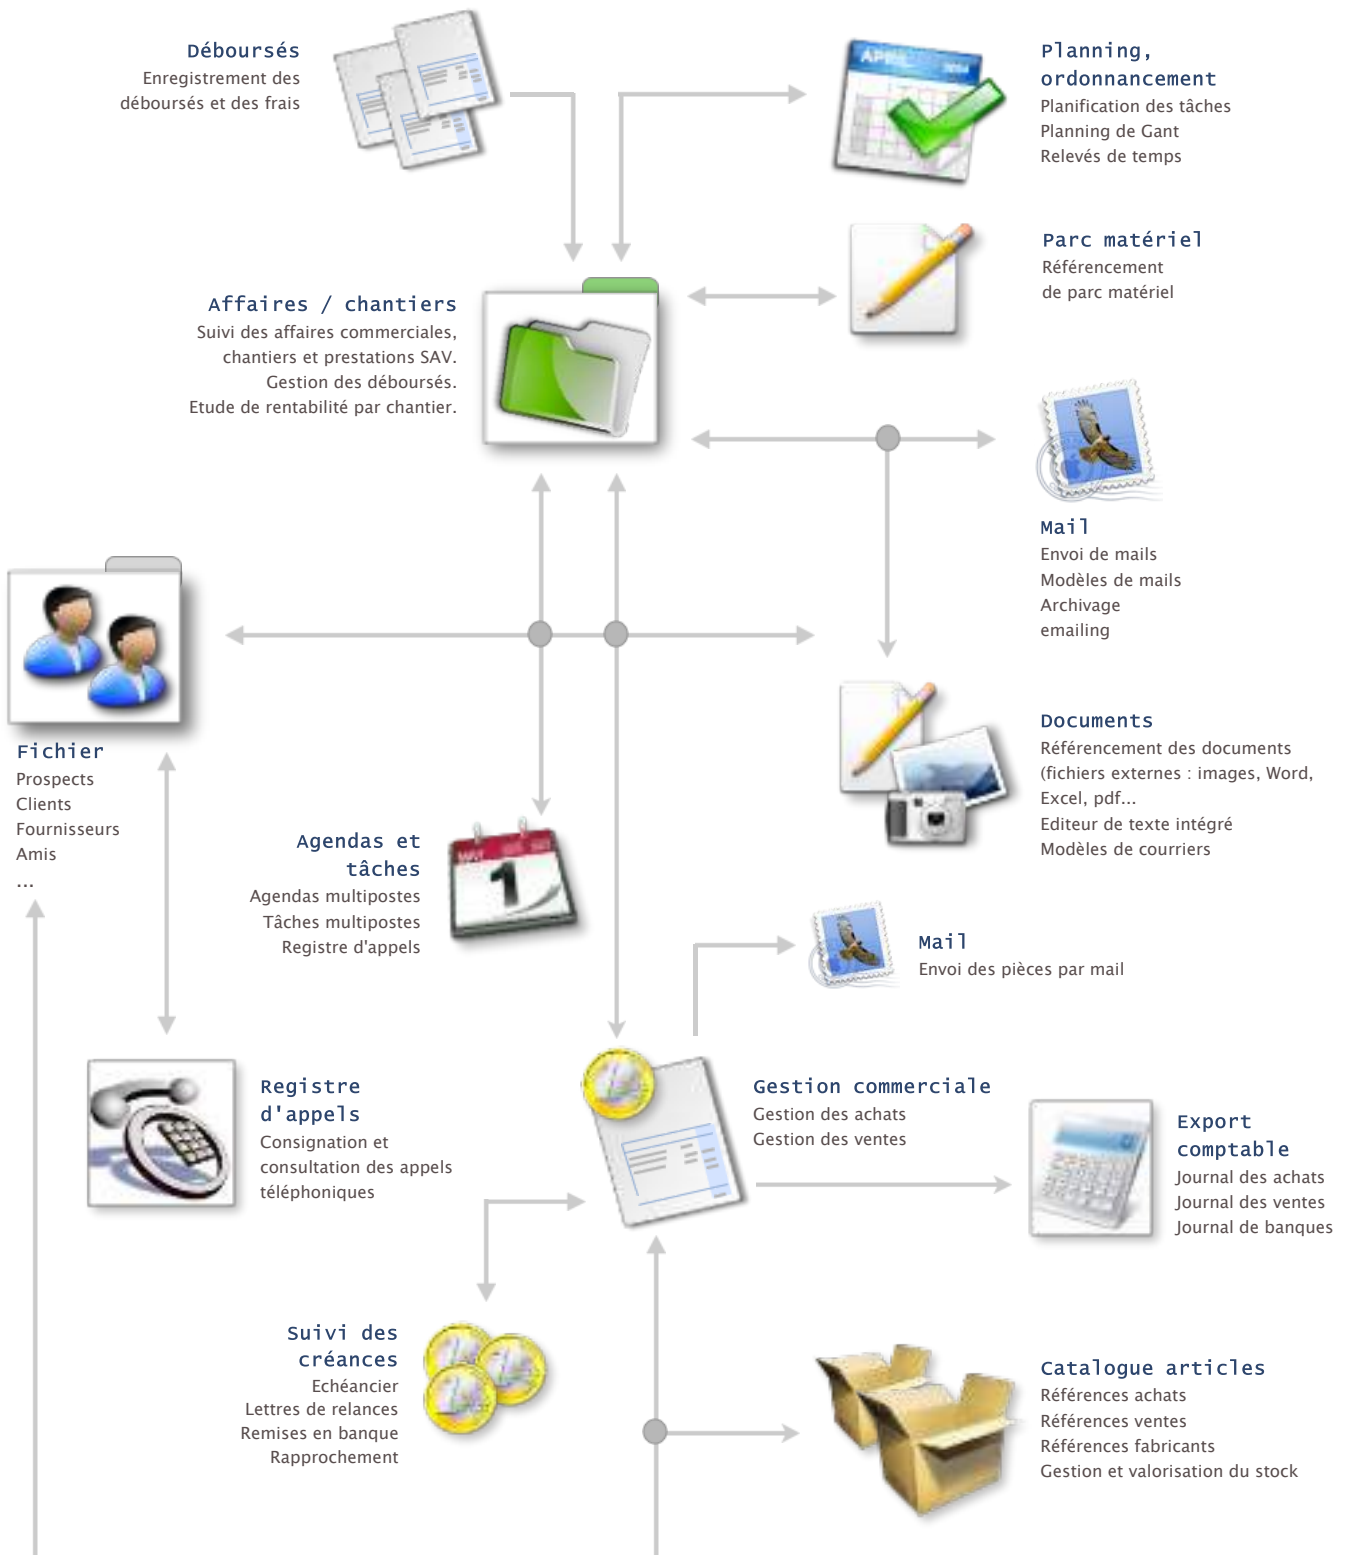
Déboursés
Enregistrement des déboursés et des frais

Planning, ordonnancement
Planification des tâches
Planning de Gant
Relevés de temps

APRIL 2004

Parc matériel
Référencement de parc matériel

Affaires / chantiers
Suivi des affaires commerciales, chantiers et prestations SAV.
Gestion des déboursés.
Etude de rentabilité par chantier.

Mail
Envoi de mails
Modèles de mails
Archivage
emailing

Fichier
Prospects
Clients
Fournisseurs
Amis
...

Documents
Référencement des documents (fichiers externes : images, Word, Excel, pdf...
Editeur de texte intégré
Modèles de courriers

Agendas et tâches
Agendas multipostes
Tâches multipostes
Registre d'appels

1

Mail
Envoi des pièces par mail

Registre d'appels
Consignation et consultation des appels téléphoniques

Gestion commerciale
Gestion des achats
Gestion des ventes

Export comptable
Journal des achats
Journal des ventes
Journal de banques

Suivi des créances
Echéancier
Lettres de relances
Remises en banque
Rapprochement

Catalogue articles
Références achats
Références ventes
Références fabricants
Gestion et valorisation du stock